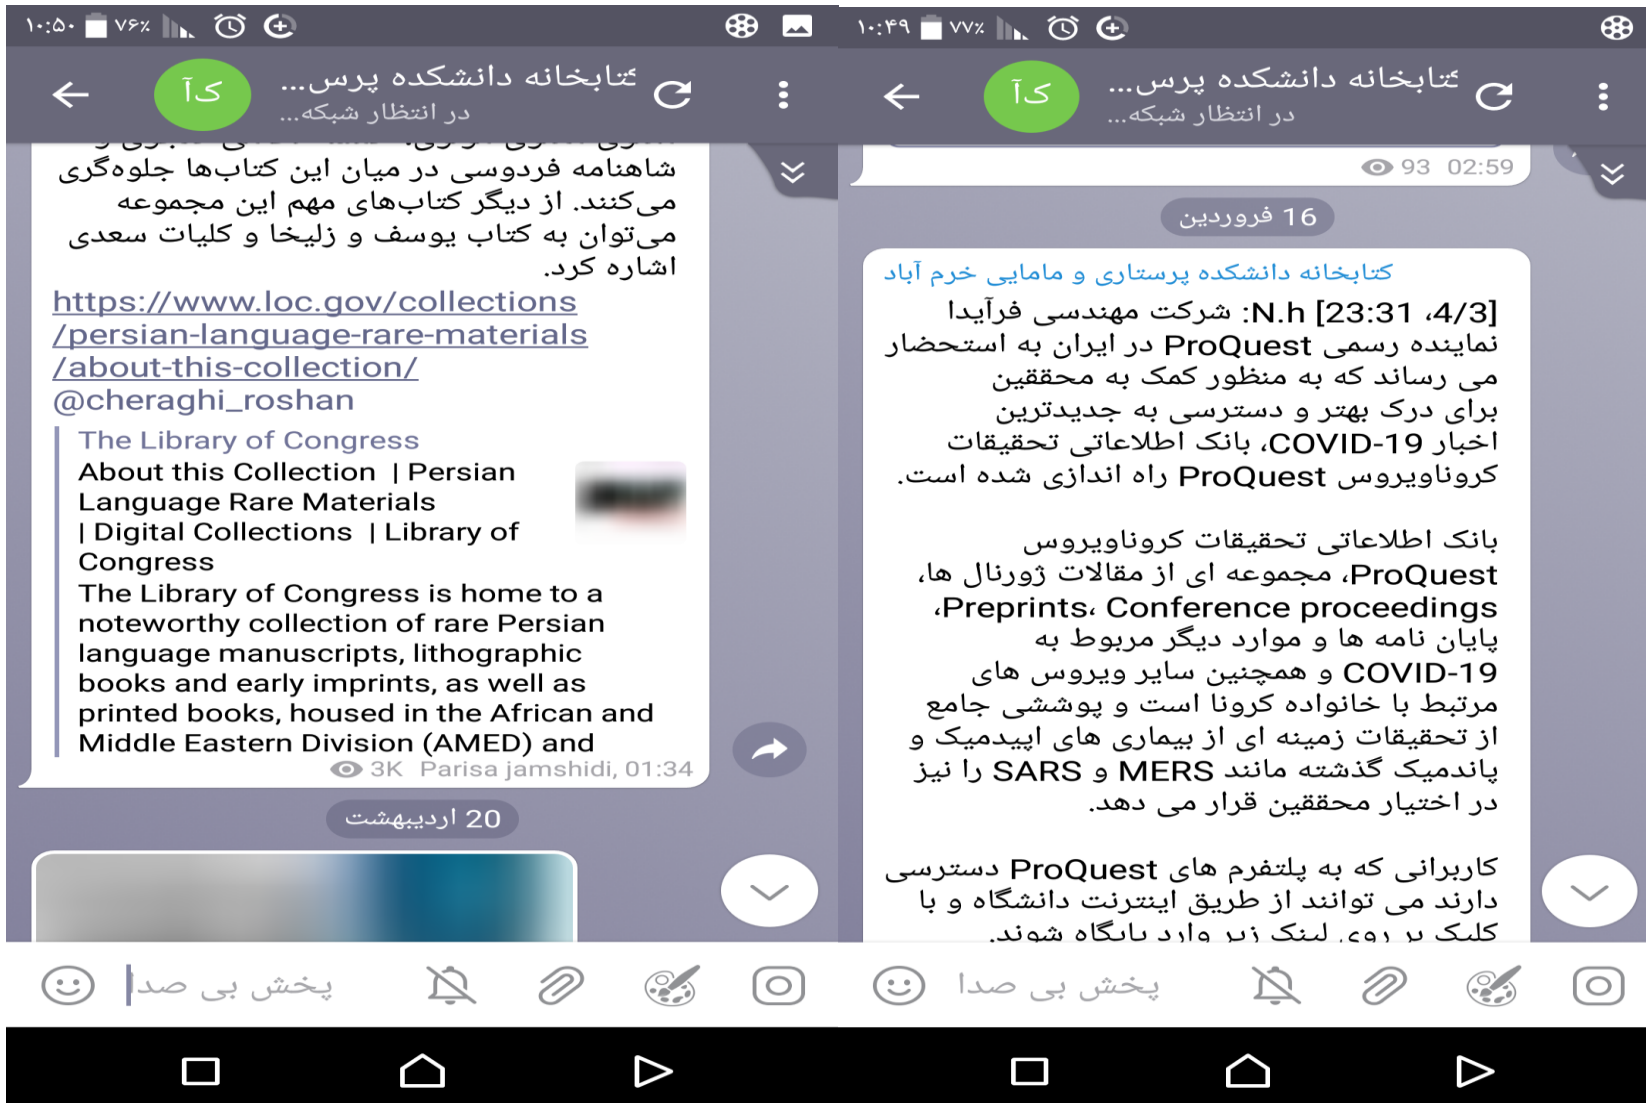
۱۰:۵۰ ۷۶٪

آک

کتابخانه دانشکده پرس...
در انتظار شبکه...

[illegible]
شاهنامه فردوسی در میان این کتاب‌ها جلوه‌گری می‌کنند. از دیگر کتاب‌های مهم این مجموعه می‌توان به کتاب یوسف و زلیخا و کلیات سعدی اشاره کرد.
https://www.loc.gov/collections/persian-language-rare-materials/about-this-collection/
@cheraghi_roshan

The Library of Congress
About this Collection | Persian Language Rare Materials | Digital Collections | Library of Congress
The Library of Congress is home to a noteworthy collection of rare Persian language manuscripts, lithographic books and early imprints, as well as printed books, housed in the African and Middle Eastern Division (AMED) and
3K Parisa jamshidi, 01:34

20 اردیبهشت

پخش بی صدا

۱۰:۴۹ ۷۷٪

آک

کتابخانه دانشکده پرس...
در انتظار شبکه...

93 02:59

16 فروردین

کتابخانه دانشکده پرستاری و مامایی خرم آباد
[4/3، 23:31] N.h: شرکت مهندسی فرآیدا نماینده رسمی ProQuest در ایران به استحضار می رساند که به منظور کمک به محققین برای درک بهتر و دسترسی به جدیدترین اخبار COVID-19، بانک اطلاعاتی تحقیقات کروناویروس ProQuest راه اندازی شده است.

بانک اطلاعاتی تحقیقات کروناویروس ProQuest، مجموعه ای از مقالات ژورنال ها، Preprints، Conference proceedings، پایان نامه ها و موارد دیگر مربوط به COVID-19 و همچنین سایر ویروس های مرتبط با خانواده کرونا است و پوششی جامع از تحقیقات زمینه ای از بیماری های اپیدمیک و پاندمیک گذشته مانند MERS و SARS را نیز در اختیار محققین قرار می دهد.

کاربرانی که به پلتفرم های ProQuest دسترسی دارند می توانند از طریق اینترنت دانشگاه و با کلیک بر روی لینک زیر وارد پایگاه شوند.

پخش بی صدا